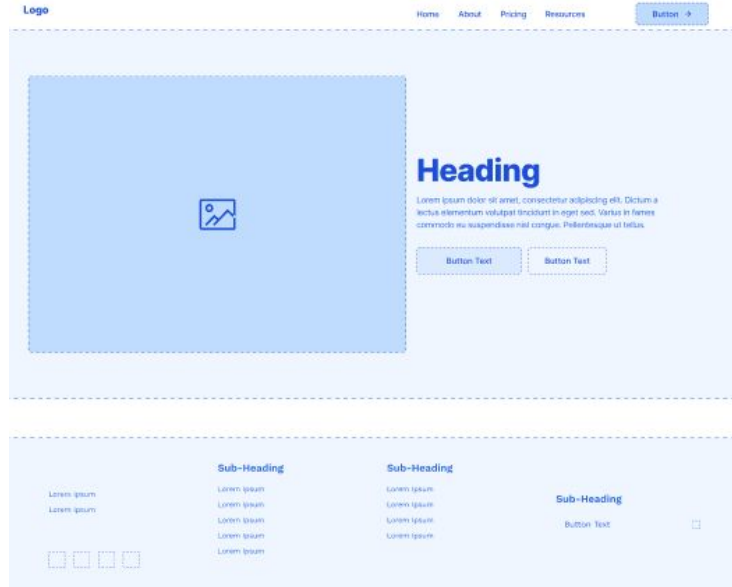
Logo

Home About Pricing Resources

Button →

Heading

Lorem ipsum dolor sit amet, consectetur adipiscing elit. Dictum a lectus elementum volutpat tincidunt in eget sed. Varius in fames commodo eu suspendisse nisl congue. Pellentesque ut tellus.

Button Text

Button Text

Lorem ipsum
Lorem ipsum

Sub-Heading

Lorem ipsum
Lorem ipsum
Lorem ipsum
Lorem ipsum
Lorem ipsum

Sub-Heading

Lorem ipsum
Lorem ipsum
Lorem ipsum
Lorem ipsum

Sub-Heading

Button Text